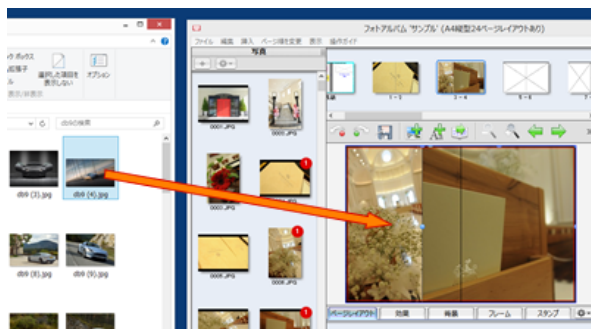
ボックス
選択した項目を表示しない
オプション
dbの検索
db9 (3).jpg
db9 (4).jpg
db9 (8).jpg
db9 (9).jpg
フォトアルバム "サンプル" (A4縦型24ページレイアウトあり)
ファイル 編集 挿入 ページ構成変更 表示 操作ガイド
写真
0001.JPG
0006.JPG
1
1
1 - 1
2 - 3
4 - 5
ページレイアウト
効果
背景
フレーム
スタンプ